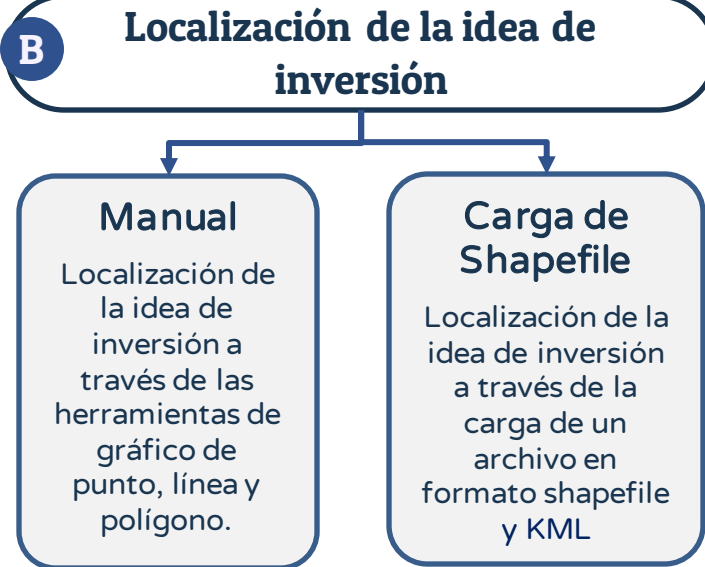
B

Localización de la idea de inversión

Manual

Localización de la idea de inversión a través de las herramientas de gráfico de punto, línea y polígono.

Carga de Shapefile

Localización de la idea de inversión a través de la carga de un archivo en formato shapefile y KML